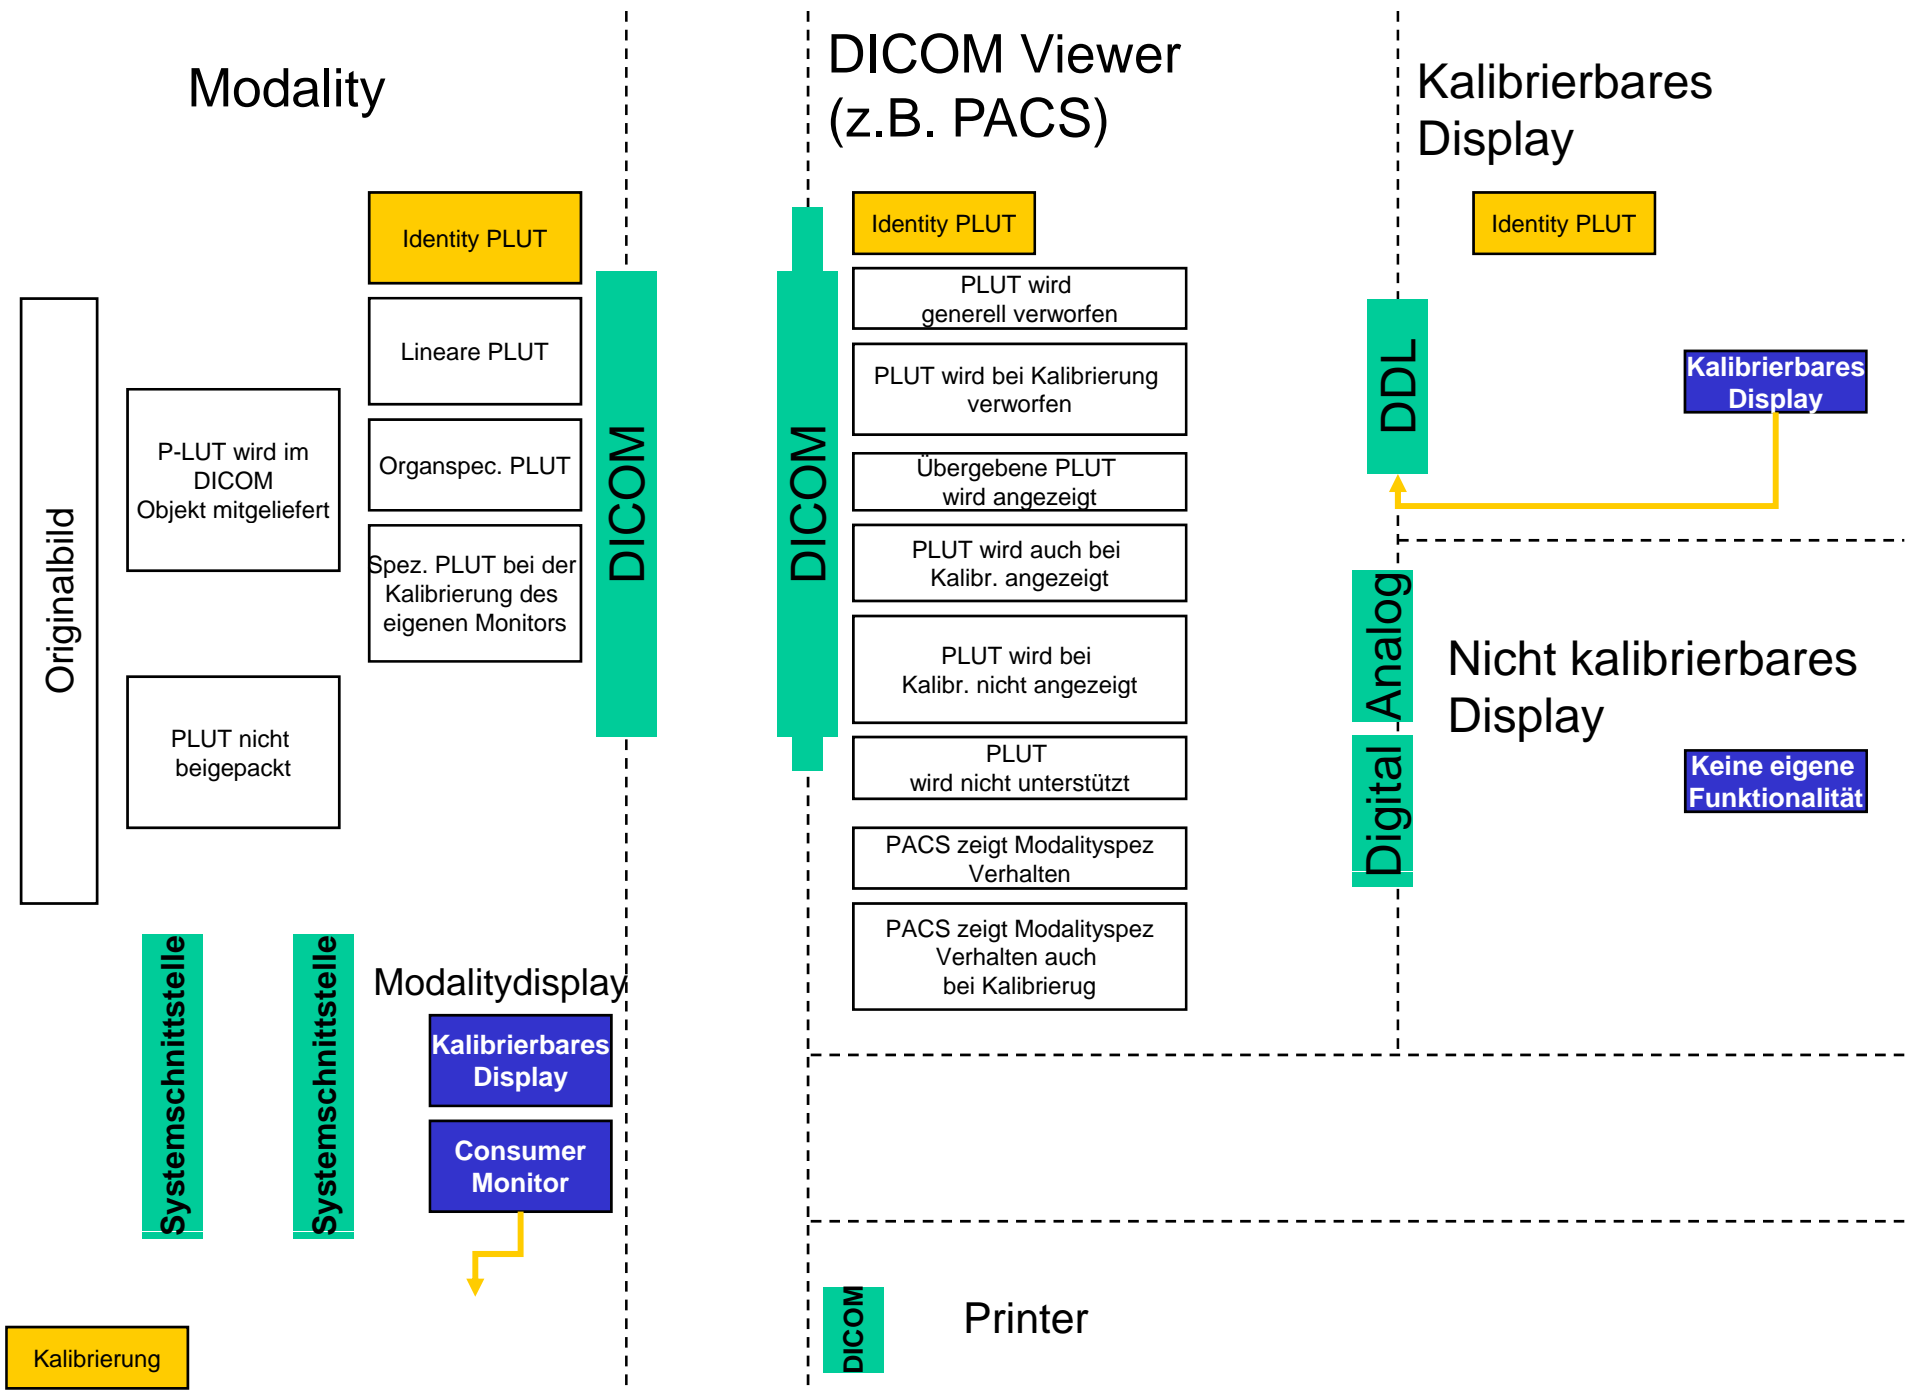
Modality

DICOM Viewer
(z.B. PACS)

Kalibrierbares
Display

Originalbild

P-LUT wird im DICOM Objekt mitgeliefert

PLUT nicht beigepackt

Identity PLUT

Lineare PLUT

Organspec. PLUT

Spez. PLUT bei der Kalibrierung des eigenen Monitors

DICOM

DICOM

Identity PLUT

PLUT wird generell verworfen

PLUT wird bei Kalibrierung verworfen

Übergebene PLUT wird angezeigt

PLUT wird auch bei Kalibr. angezeigt

PLUT wird bei Kalibr. nicht angezeigt

PLUT wird nicht unterstützt

PACS zeigt Modalityspez Verhalten

PACS zeigt Modalityspez Verhalten auch bei Kalibrierug

Identity PLUT

DDL

Kalibrierbares Display

Analog

Digital

Nicht kalibrierbares Display

Keine eigene Funktionalität

Systemschnittstelle

Systemschnittstelle

Modalitydisplay

Kalibrierbares Display

Consumer Monitor

Kalibrierung

DICOM

Printer